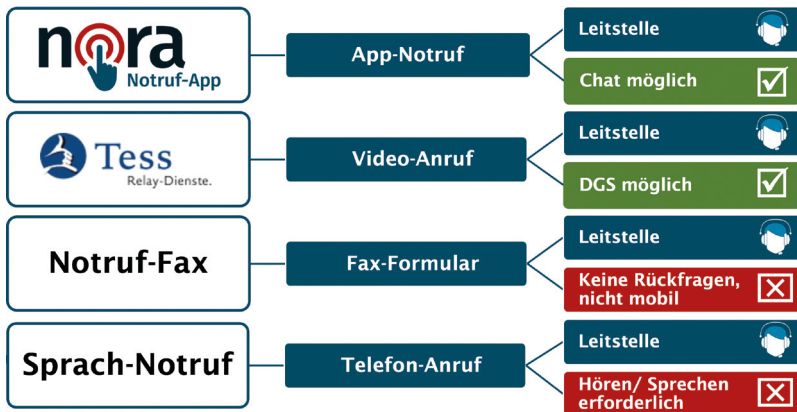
nora
Notruf-App

App-Notruf

Leitstelle

Chat möglich

Tess
Relay-Dienste.

Video-Anruf

Leitstelle

DGS möglich

Notruf-Fax

Fax-Formular

Leitstelle

Keine Rückfragen, nicht mobil

Sprach-Notruf

Telefon-Anruf

Leitstelle

Hören/ Sprechen erforderlich